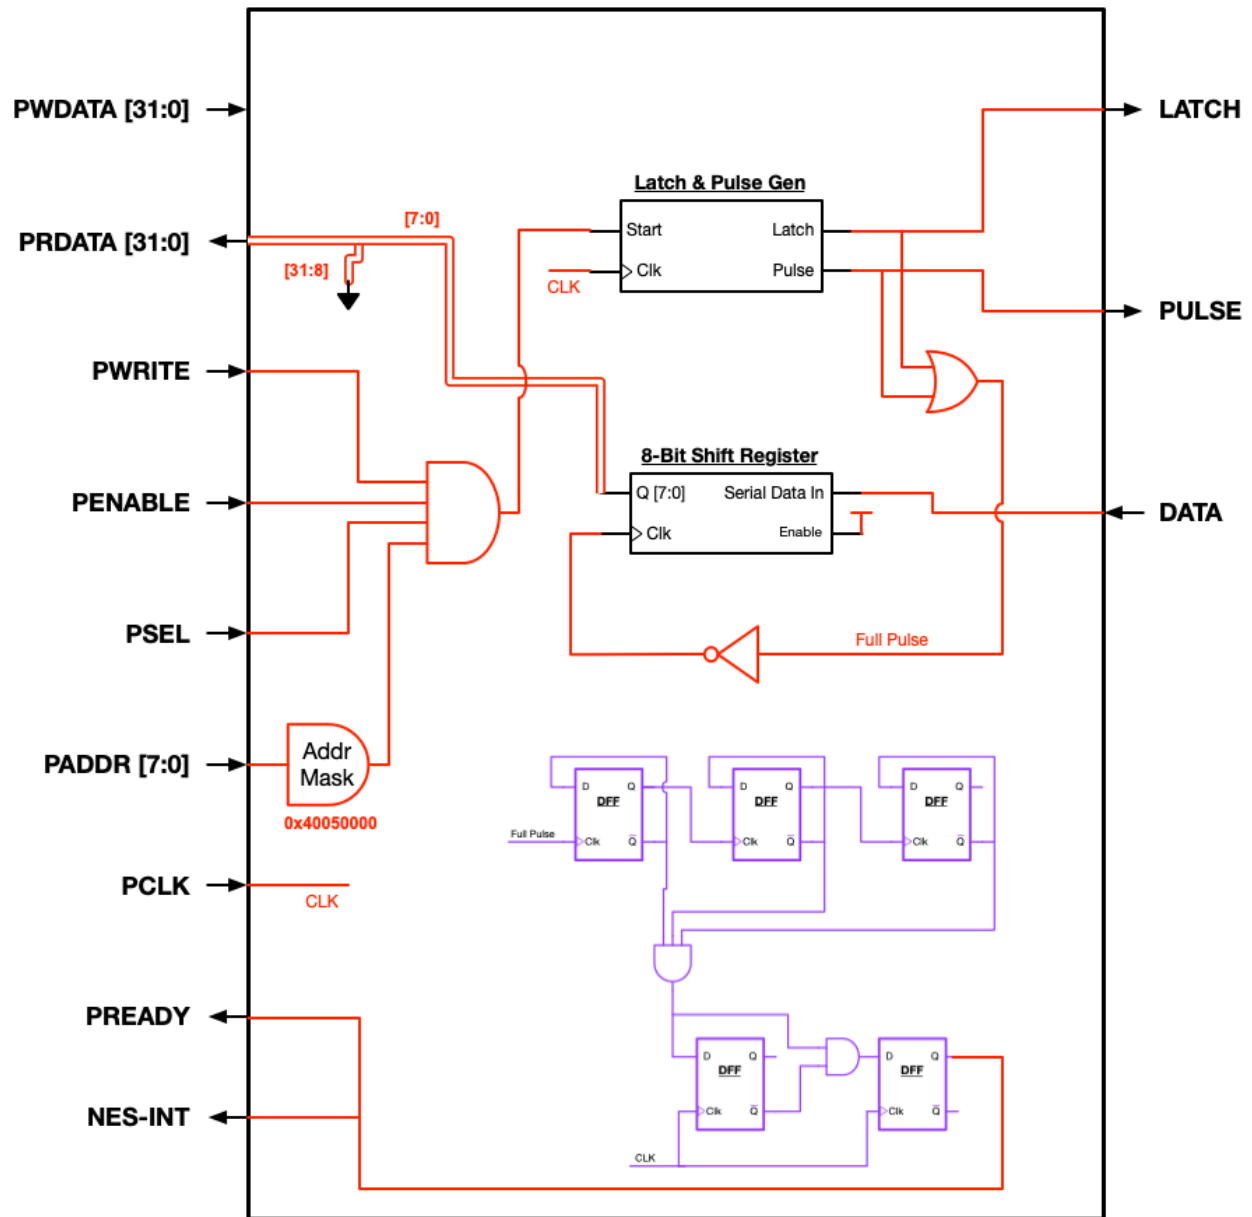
PWDATA [31:0]
PRDATA [31:0]
[7:0]
[31:8]
PWRITE
PENABLE
PSEL
PADDR [7:0]
PCLK
PREADY
NES-INT
Latch & Pulse Gen
Start
Latch
Clk
Pulse
CLK
LATCH
PULSE
8-Bit Shift Register
Q [7:0]
Serial Data In
Clk
Enable
DATA
Full Pulse
Addr Mask
0x40050000
CLK
D
Q
DFF
Clk
$\bar{Q}$
Full Pulse
D
Q
DFF
Clk
$\bar{Q}$
D
Q
DFF
Clk
$\bar{Q}$
D
Q
DFF
Clk
$\bar{Q}$
D
Q
DFF
Clk
$\bar{Q}$
CLK